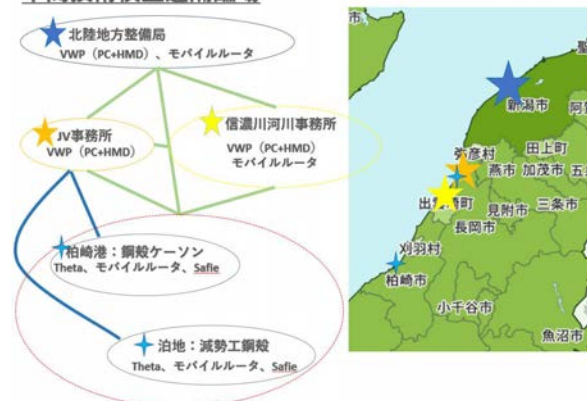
北陸地方整備局
VWP（PC+HMD）、モバイルルータ

JV事務所
VWP（PC+HMD）

信濃川河川事務所
VWP（PC+HMD）
モバイルルータ

柏崎港：鋼殻ケーソン
Theta、モバイルルータ、Safie

泊地：減勢工鋼殻
Theta、モバイルルータ、Safie

新潟市
阿賀
弥彦村
田上町
燕市
加茂市
五
出雲崎町
見附市
三条市
長岡市
刈羽村
柏崎市
小千谷市
魚沼市